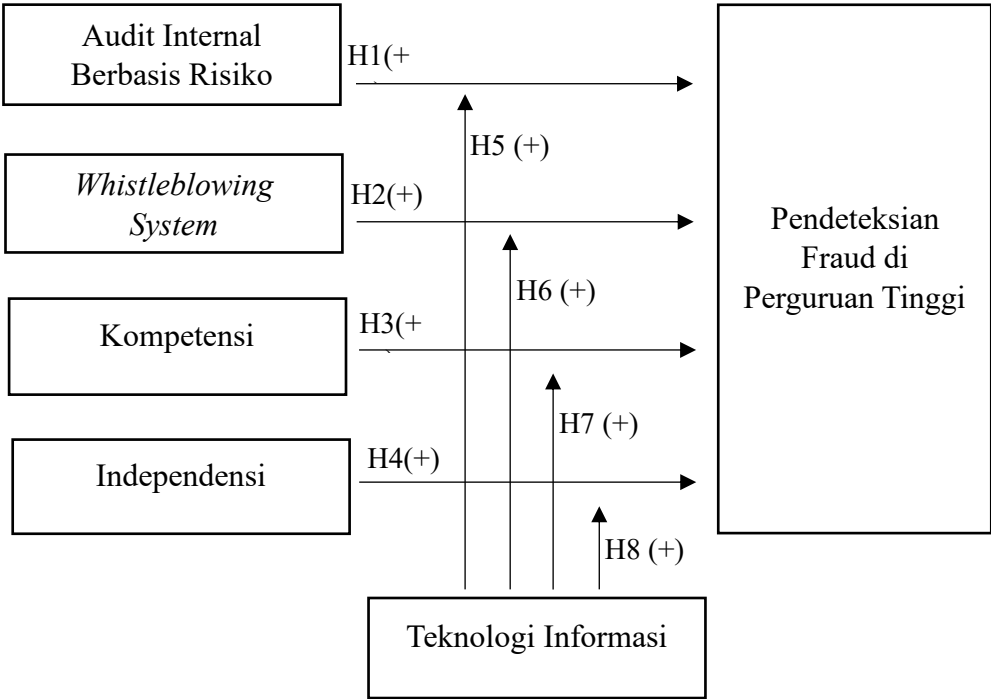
Audit Internal Berbasis Risiko

H1(+

H5 (+)

*Whistleblowing System*

H2(+)

H6 (+)

Kompetensi

H3(+

H7 (+)

Independensi

H4(+)

H8 (+)

Pendeteksian Fraud di Perguruan Tinggi

Teknologi Informasi